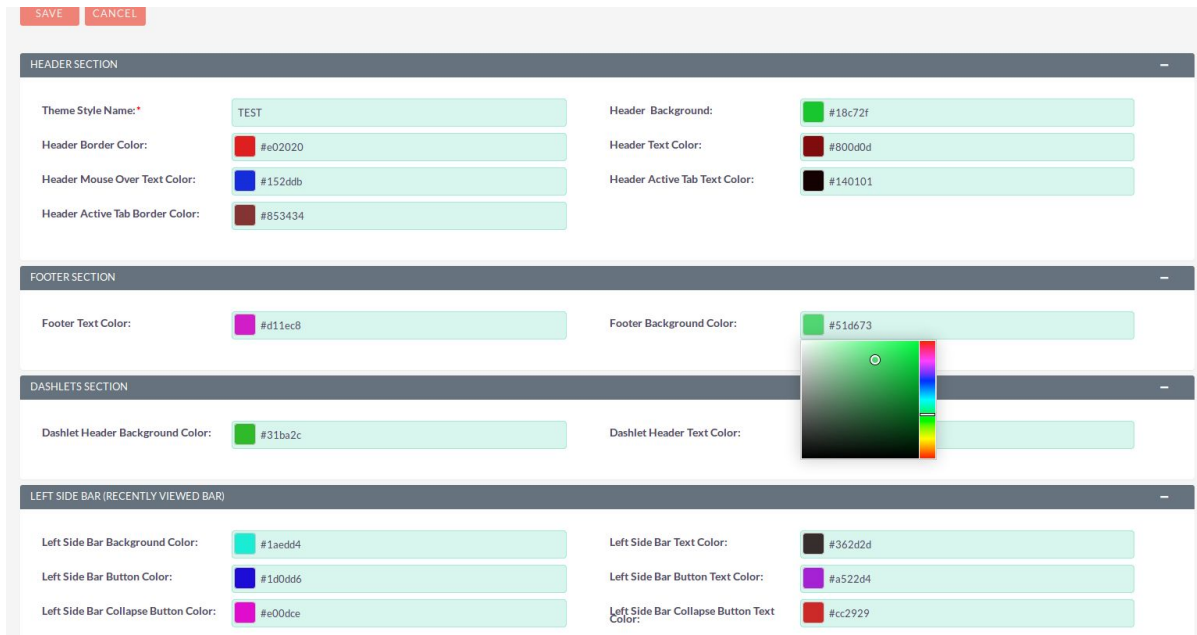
SAVE CANCEL

HEADER SECTION –

Theme Style Name:* TEST
Header Background: #18c72f
Header Border Color: #e02020
Header Text Color: #800d0d
Header Mouse Over Text Color: #152ddb
Header Active Tab Text Color: #140101
Header Active Tab Border Color: #853434

FOOTER SECTION –

Footer Text Color: #d11ec8
Footer Background Color: #51d673

DASHLETS SECTION –

Dashlet Header Background Color: #31ba2c
Dashlet Header Text Color:

LEFT SIDE BAR (RECENTLY VIEWED BAR) –

Left Side Bar Background Color: #1aedd4
Left Side Bar Text Color: #362d2d
Left Side Bar Button Color: #1d0dd6
Left Side Bar Button Text Color: #a522d4
Left Side Bar Collapse Button Color: #e00dce
Left Side Bar Collapse Button Text Color: #cc2929